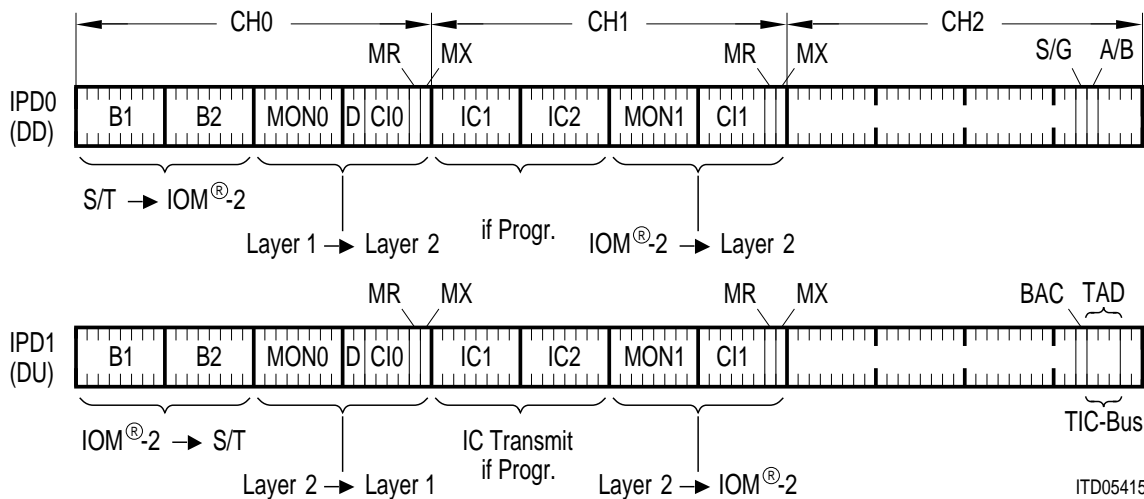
CH0 CH1 CH2

MR MX MR MX S/G A/B

IPD0 (DD)

| B1 | B2 | MON0 | D | CI0 | IC1 | IC2 | MON1 | CI1 |
|---|---|---|---|---|---|---|---|---|

S/T $\rightarrow$ IOM$^{®}$-2

Layer 1 $\rightarrow$ Layer 2

if Progr.

IOM$^{®}$-2 $\rightarrow$ Layer 2

MR MX MR MX BAC TAD

IPD1 (DU)

| B1 | B2 | MON0 | D | CI0 | IC1 | IC2 | MON1 | CI1 |
|---|---|---|---|---|---|---|---|---|

IOM$^{®}$-2 $\rightarrow$ S/T

IC Transmit if Progr.

TIC-Bus

Layer 2 $\rightarrow$ Layer 1

Layer 2 $\rightarrow$ IOM$^{®}$-2

ITD05415